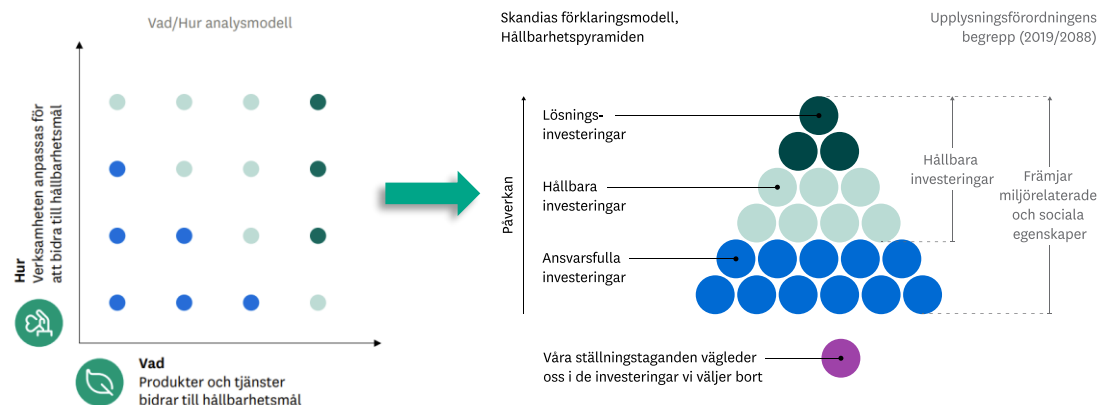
Vad/Hur analysmodell

Hur
Verksamheten anpassas för att bidra till hållbarhetsmål

Vad
Produkter och tjänster bidrar till hållbarhetsmål

Skandias förklaringsmodell, Hållbarhetspyramiden

Upplysningsförordningens begrepp (2019/2088)

Påverkan

Lösnings-investeringar

Hållbara investeringar

Ansvarsfulla investeringar

Hållbara investeringar

Främjar miljörelaterade och sociala egenskaper

Våra ställningstaganden vägleder oss i de investeringar vi väljer bort